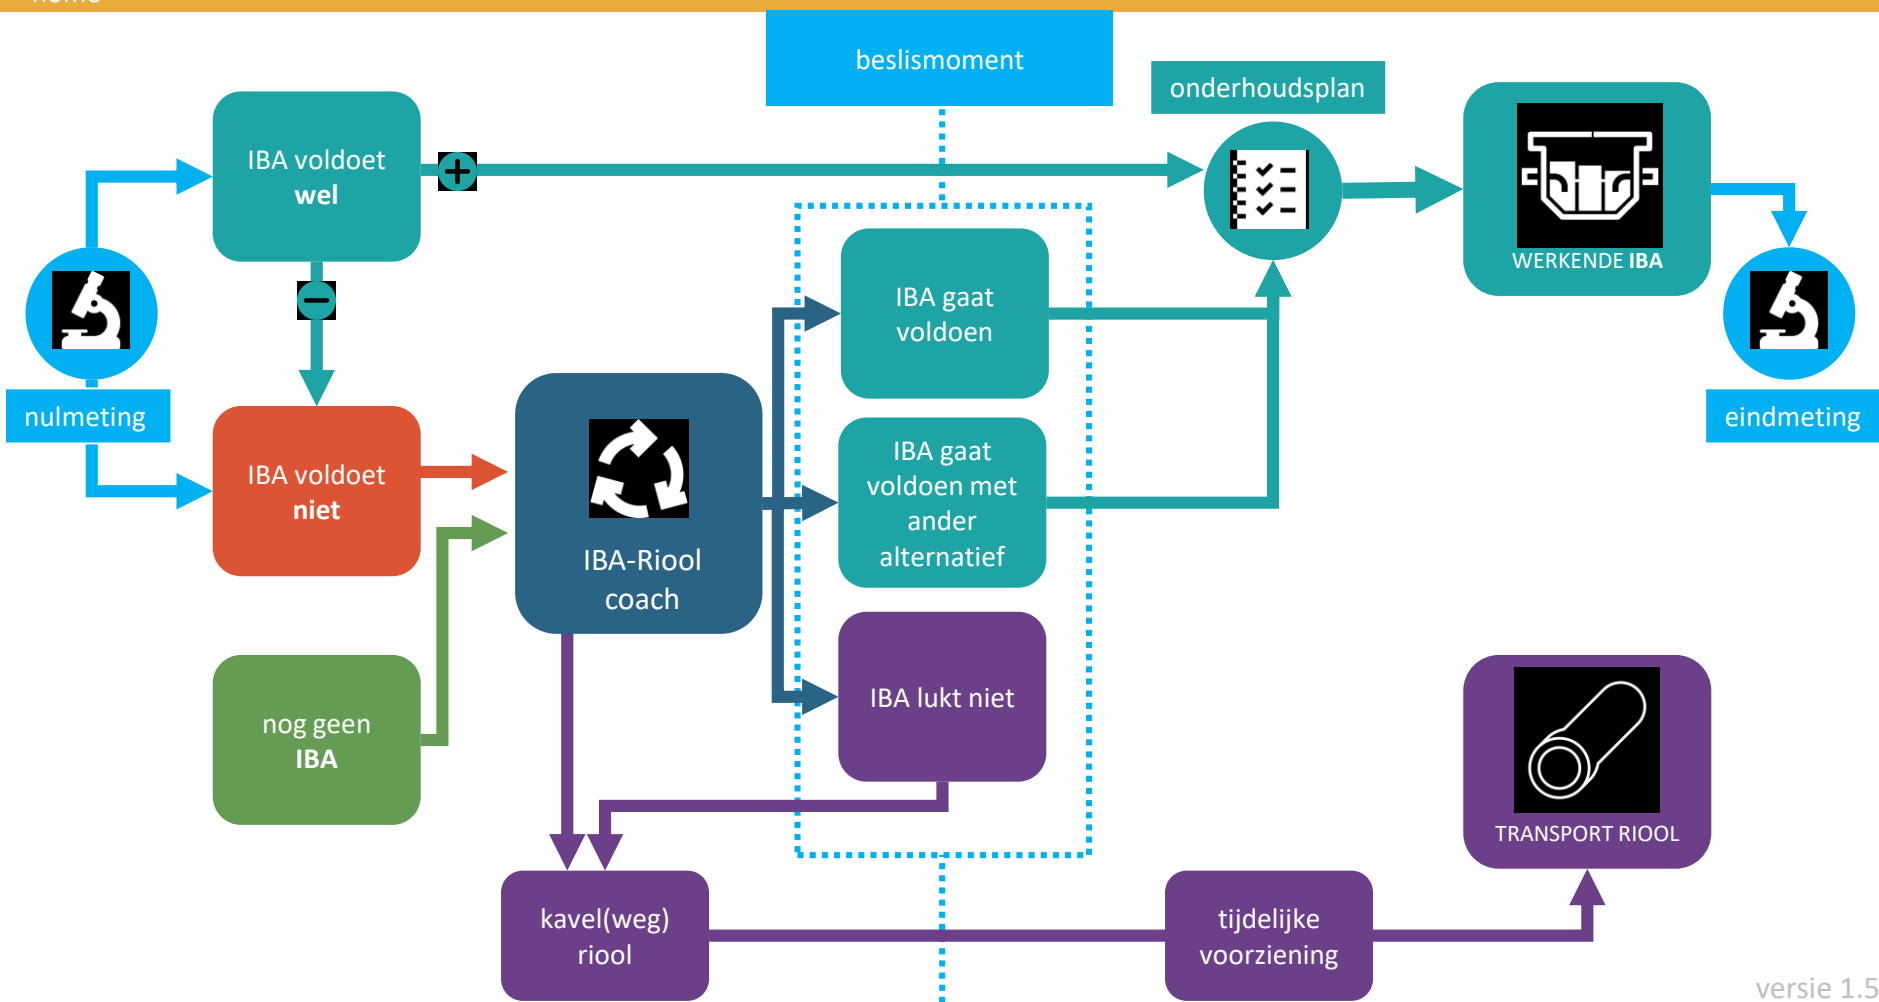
beslismoment

onderhoudsplan

IBA voldoet wel

WERKENDE IBA

nulmeting

eindmeting

IBA gaat voldoen

IBA voldoet niet

IBA gaat voldoen met ander alternatief

IBA-Riool coach

nog geen IBA

IBA lukt niet

TRANSPORT RIOOL

kavel(weg) riool

tijdelijke voorziening

versie 1.5